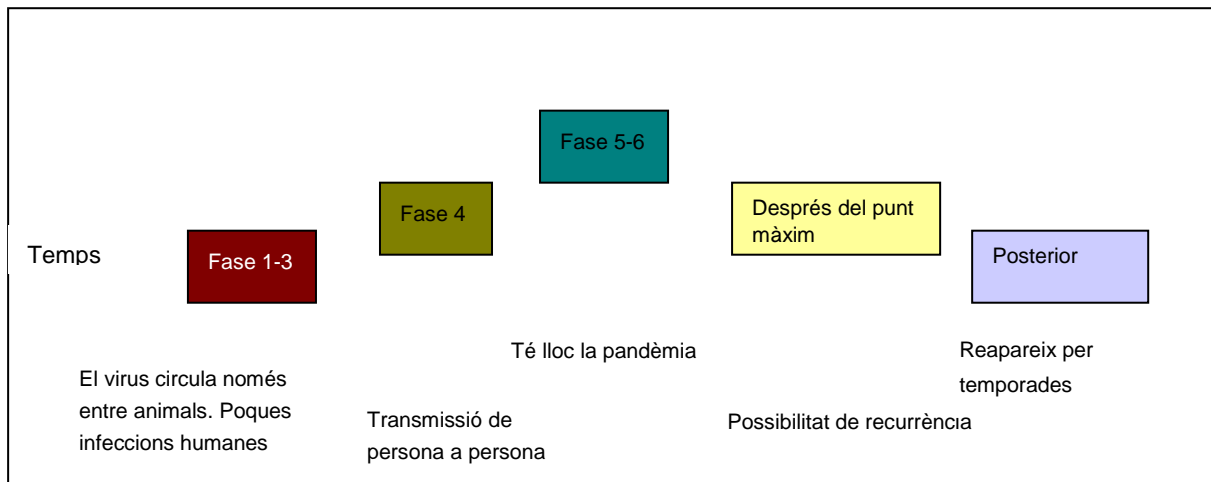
Temps

Fase 1-3

Fase 4

Fase 5-6

Després del punt màxim

Posterior

El virus circula només entre animals. Poques infeccions humanes

Transmissió de persona a persona

Té lloc la pandèmia

Possibilitat de recurrència

Reapareix per temporades